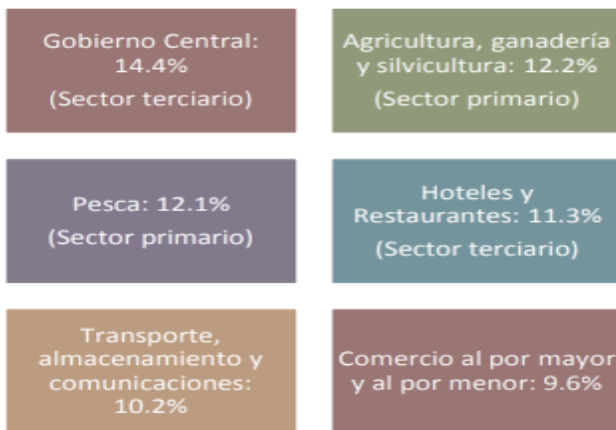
Gobierno Central: 14.4%
(Sector terciario)

Agricultura, ganadería y silvicultura: 12.2%
(Sector primario)

Pesca: 12.1%
(Sector primario)

Hoteles y Restaurantes: 11.3%
(Sector terciario)

Transporte, almacenamiento y comunicaciones: 10.2%

Comercio al por mayor y al por menor: 9.6%